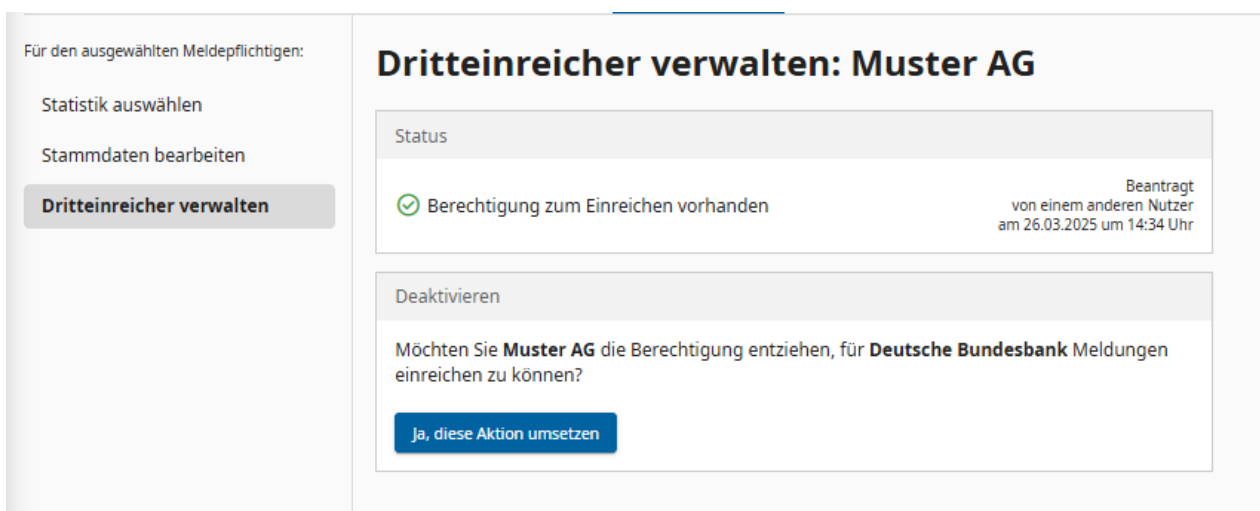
Für den ausgewählten Meldepflichtigen:

Statistik auswählen

Stammdaten bearbeiten

Dritteinreicher verwalten

Dritteinreicher verwalten: Muster AG

Status

Berechtigung zum Einreichen vorhanden

Beantragt
von einem anderen Nutzer
am 26.03.2025 um 14:34 Uhr

Deaktivieren

Möchten Sie **Muster AG** die Berechtigung entziehen, für **Deutsche Bundesbank** Meldungen einreichen zu können?

Ja, diese Aktion umsetzen